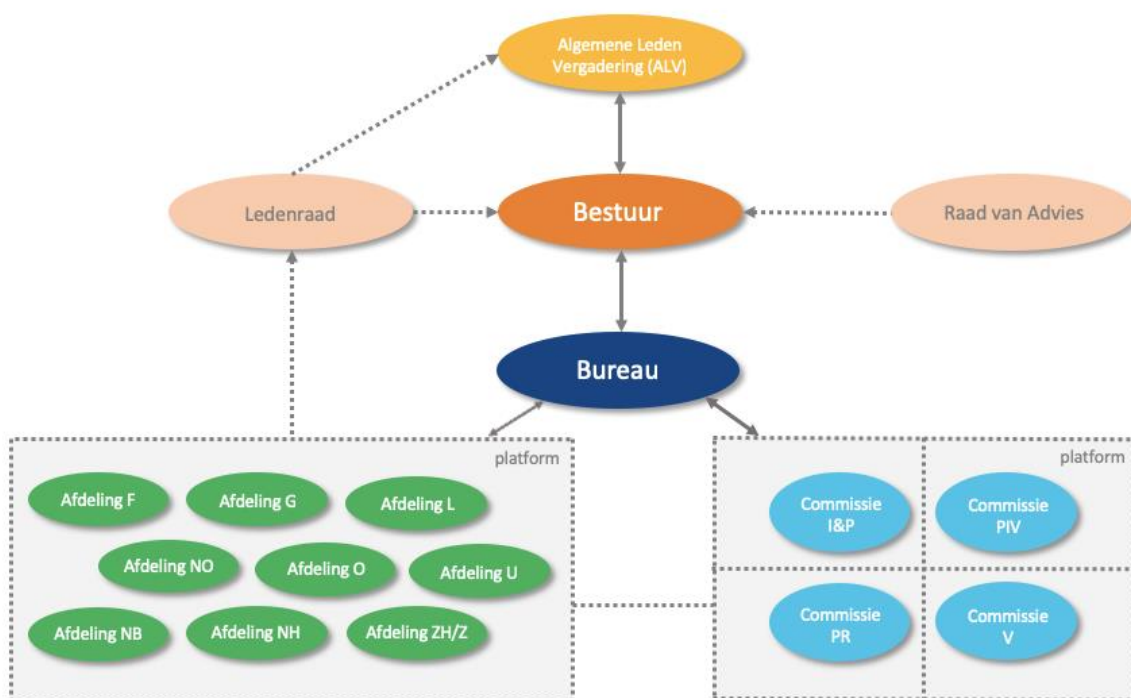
Algemene Leden Vergadering (ALV)

Ledenraad

Bestuur

Raad van Advies

Bureau

platform

Afdeling F

Afdeling G

Afdeling L

Afdeling NO

Afdeling O

Afdeling U

Afdeling NB

Afdeling NH

Afdeling ZH/Z

platform

Commissie I&P

Commissie PIV

Commissie PR

Commissie V